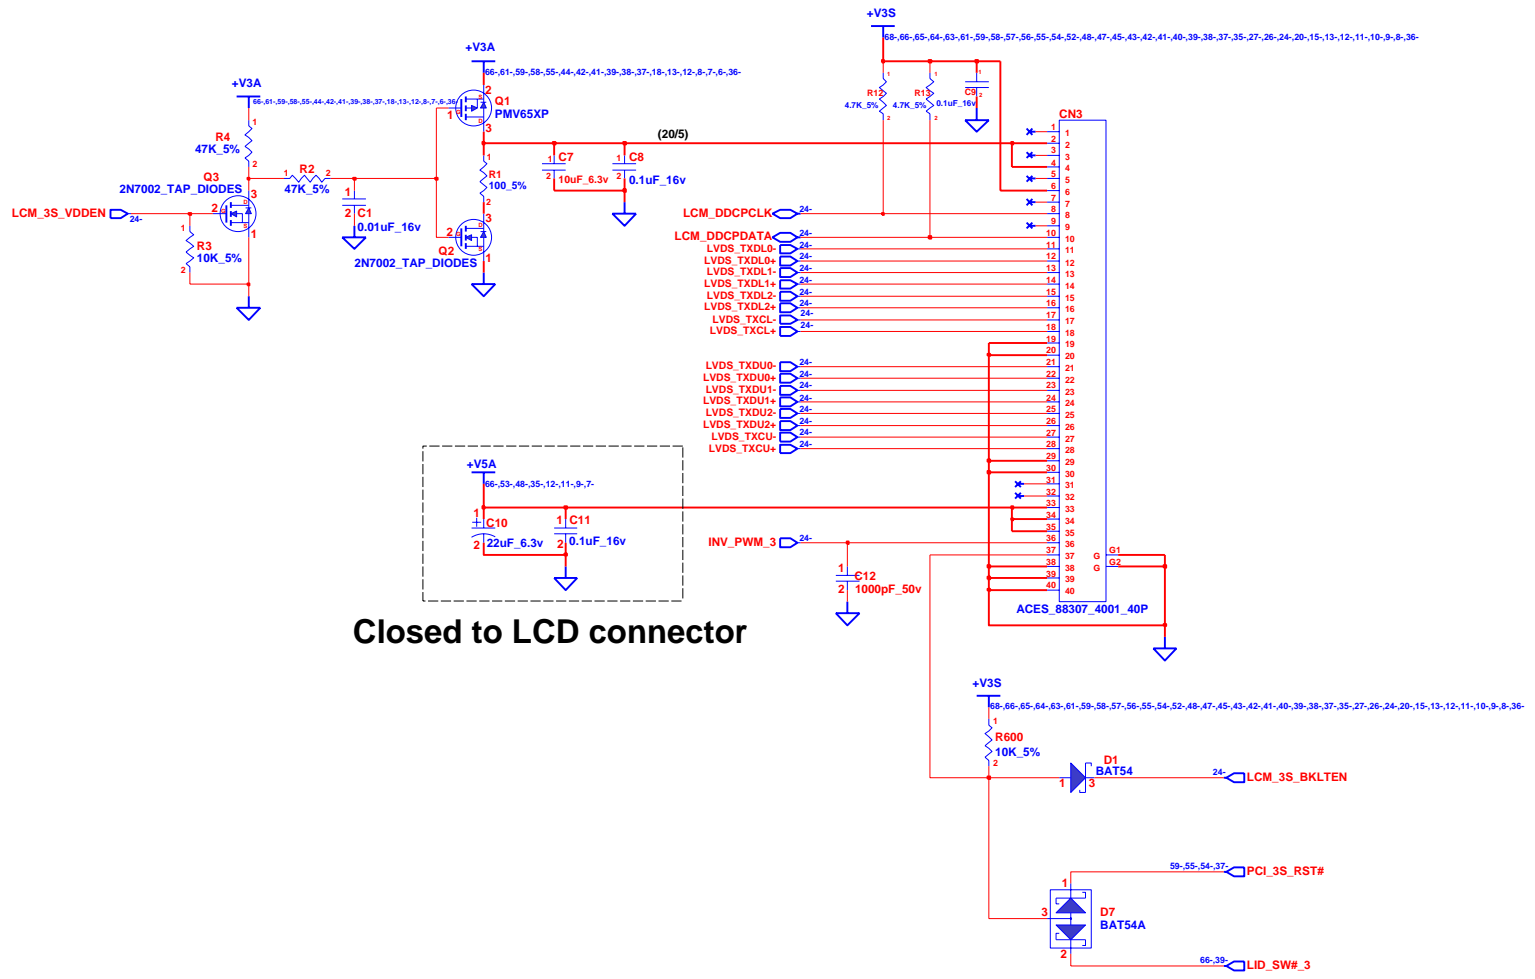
+V3S
68-,66-,65-,64-,63-,61-,59-,58-,57-,56-,55-,54-,52-,48-,47-,45-,43-,42-,41-,40-,39-,38-,37-,35-,27-,26-,24-,20-,15-,13-,12-,11-,10-,9-,8-,36-

+V3A
66-,61-,59-,58-,55-,44-,42-,41-,39-,38-,37-,18-,13-,12-,8-,7-,6-,36-

+V3A
66-,61-,59-,58-,55-,44-,42-,41-,39-,38-,37-,18-,13-,12-,8-,7-,6-,36-

Q1
PMV65XP

R4
47K_5%

Q3
2N7002_TAP_DIODES

LCM_3S_VDDEN 24-

R2
47K_5%

C1
0.01uF_16v

R3
10K_5%

R1
100_5%

Q2
2N7002_TAP_DIODES

(20/5)

C7
10uF_6.3v

C8
0.1uF_16v

R12
4.7K_5%

R13
4.7K_5%

C9
0.1uF_16v

CN3

LCM_DDCPCLK 24-
LCM_DDCPDATA 24-
LVDS_TXDL0- 24-
LVDS_TXDL0+ 24-
LVDS_TXDL1- 24-
LVDS_TXDL1+ 24-
LVDS_TXDL2- 24-
LVDS_TXDL2+ 24-
LVDS_TXCL- 24-
LVDS_TXCL+ 24-

LVDS_TXDU0- 24-
LVDS_TXDU0+ 24-
LVDS_TXDU1- 24-
LVDS_TXDU1+ 24-
LVDS_TXDU2- 24-
LVDS_TXDU2+ 24-
LVDS_TXCU- 24-
LVDS_TXCU+ 24-

+V5A
66-,53-,48-,35-,12-,11-,9-,7-

C10
22uF_6.3v

C11
0.1uF_16v

INV_PWM_3 24-

C12
1000pF_50v

G G1
G G2

ACES_88307_4001_40P

Closed to LCD connector

+V3S
68-,66-,65-,64-,63-,61-,59-,58-,57-,56-,55-,54-,52-,48-,47-,45-,43-,42-,41-,40-,39-,38-,37-,35-,27-,26-,24-,20-,15-,13-,12-,11-,10-,9-,8-,36-

R600
10K_5%

D1
BAT54

24- LCM_3S_BKLTEN

59-,55-,54-,37- PCI_3S_RST#

D7
BAT54A

66-,39- LID_SW#_3